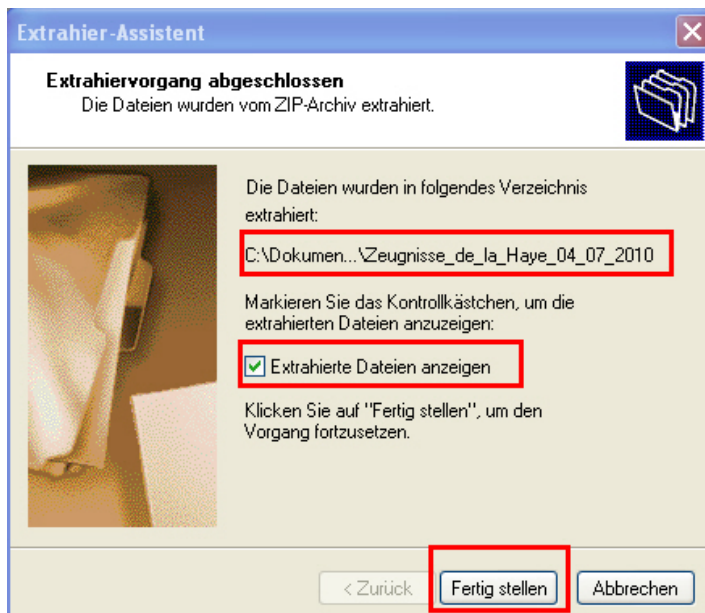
Extrahier-Assistent

Extrahiervorgang abgeschlossen
Die Dateien wurden vom ZIP-Archiv extrahiert.

Die Dateien wurden in folgendes Verzeichnis extrahiert:

C:\Dokumen...\Zeugnisse_de_la_Haye_04_07_2010

Markieren Sie das Kontrollkästchen, um die extrahierten Dateien anzuzeigen:

Extrahierte Dateien anzeigen

Klicken Sie auf "Fertig stellen", um den Vorgang fortzusetzen.

< Zurück | Fertig stellen | Abbrechen